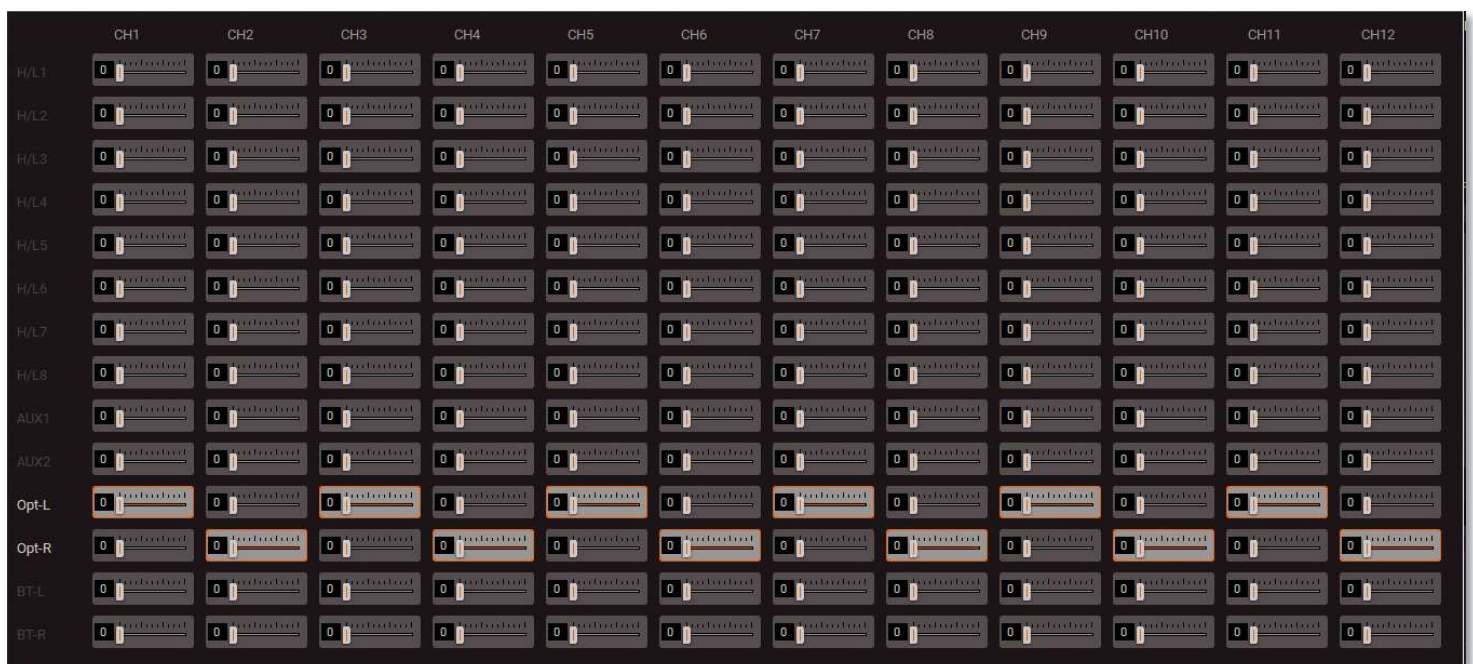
| | CH1 | CH2 | CH3 | CH4 | CH5 | CH6 | CH7 | CH8 | CH9 | CH10 | CH11 | CH12 |
|---|---|---|---|---|---|---|---|---|---|---|---|---|
| H/L1 | 0 | 0 | 0 | 0 | 0 | 0 | 0 | 0 | 0 | 0 | 0 | 0 |
| H/L2 | 0 | 0 | 0 | 0 | 0 | 0 | 0 | 0 | 0 | 0 | 0 | 0 |
| H/L3 | 0 | 0 | 0 | 0 | 0 | 0 | 0 | 0 | 0 | 0 | 0 | 0 |
| H/L4 | 0 | 0 | 0 | 0 | 0 | 0 | 0 | 0 | 0 | 0 | 0 | 0 |
| H/L5 | 0 | 0 | 0 | 0 | 0 | 0 | 0 | 0 | 0 | 0 | 0 | 0 |
| H/L6 | 0 | 0 | 0 | 0 | 0 | 0 | 0 | 0 | 0 | 0 | 0 | 0 |
| H/L7 | 0 | 0 | 0 | 0 | 0 | 0 | 0 | 0 | 0 | 0 | 0 | 0 |
| H/L8 | 0 | 0 | 0 | 0 | 0 | 0 | 0 | 0 | 0 | 0 | 0 | 0 |
| AUX1 | 0 | 0 | 0 | 0 | 0 | 0 | 0 | 0 | 0 | 0 | 0 | 0 |
| AUX2 | 0 | 0 | 0 | 0 | 0 | 0 | 0 | 0 | 0 | 0 | 0 | 0 |
| Opt-L | 0 | 0 | 0 | 0 | 0 | 0 | 0 | 0 | 0 | 0 | 0 | 0 |
| Opt-R | 0 | 0 | 0 | 0 | 0 | 0 | 0 | 0 | 0 | 0 | 0 | 0 |
| BT-L | 0 | 0 | 0 | 0 | 0 | 0 | 0 | 0 | 0 | 0 | 0 | 0 |
| BT-R | 0 | 0 | 0 | 0 | 0 | 0 | 0 | 0 | 0 | 0 | 0 | 0 |